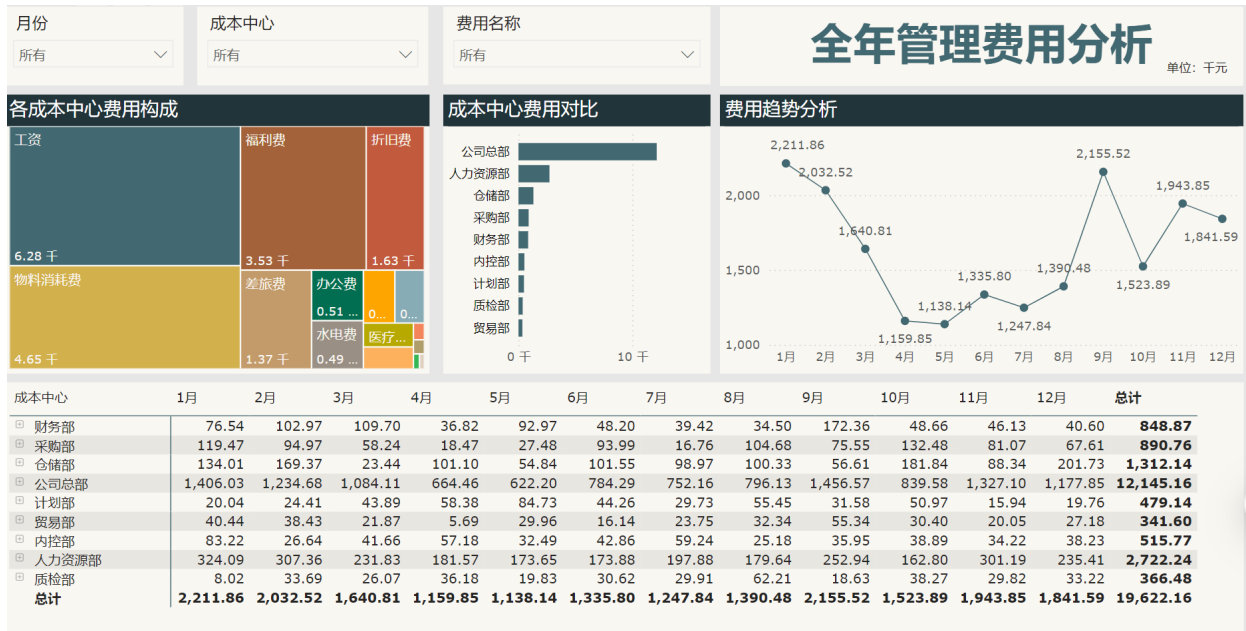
月份
所有

成本中心
所有

费用名称
所有

全年管理费用分析
单位：千元

各成本中心费用构成

工资
6.28 千
福利费
3.53 千
折旧费
1.63 千
物料消耗费
4.65 千
差旅费
1.37 千
办公费
0.51 ...
0...
0...
水电费
0.49 ...
医疗...

成本中心费用对比

公司总部
人力资源部
仓储部
采购部
财务部
内控部
计划部
质检部
贸易部
0 千
10 千

费用趋势分析

2,211.86
2,032.52
1,640.81
1,159.85
1,138.14
1,335.80
1,247.84
1,390.48
2,155.52
1,523.89
1,943.85
1,841.59
2,000
1,500
1,000
1月 2月 3月 4月 5月 6月 7月 8月 9月 10月 11月 12月

| 成本中心 | 1月 | 2月 | 3月 | 4月 | 5月 | 6月 | 7月 | 8月 | 9月 | 10月 | 11月 | 12月 | 总计 |
|---|---|---|---|---|---|---|---|---|---|---|---|---|---|
| ⊞ 财务部 | 76.54 | 102.97 | 109.70 | 36.82 | 92.97 | 48.20 | 39.42 | 34.50 | 172.36 | 48.66 | 46.13 | 40.60 | **848.87** |
| ⊞ 采购部 | 119.47 | 94.97 | 58.24 | 18.47 | 27.48 | 93.99 | 16.76 | 104.68 | 75.55 | 132.48 | 81.07 | 67.61 | **890.76** |
| ⊞ 仓储部 | 134.01 | 169.37 | 23.44 | 101.10 | 54.84 | 101.55 | 98.97 | 100.33 | 56.61 | 181.84 | 88.34 | 201.73 | **1,312.14** |
| ⊞ 公司总部 | 1,406.03 | 1,234.68 | 1,084.11 | 664.46 | 622.20 | 784.29 | 752.16 | 796.13 | 1,456.57 | 839.58 | 1,327.10 | 1,177.85 | **12,145.16** |
| ⊞ 计划部 | 20.04 | 24.41 | 43.89 | 58.38 | 84.73 | 44.26 | 29.73 | 55.45 | 31.58 | 50.97 | 15.94 | 19.76 | **479.14** |
| ⊞ 贸易部 | 40.44 | 38.43 | 21.87 | 5.69 | 29.96 | 16.14 | 23.75 | 32.34 | 55.34 | 30.40 | 20.05 | 27.18 | **341.60** |
| ⊞ 内控部 | 83.22 | 26.64 | 41.66 | 57.18 | 32.49 | 42.86 | 59.24 | 25.18 | 35.95 | 38.89 | 34.22 | 38.23 | **515.77** |
| ⊞ 人力资源部 | 324.09 | 307.36 | 231.83 | 181.57 | 173.65 | 173.88 | 197.88 | 179.64 | 252.94 | 162.80 | 301.19 | 235.41 | **2,722.24** |
| ⊞ 质检部 | 8.02 | 33.69 | 26.07 | 36.18 | 19.83 | 30.62 | 29.91 | 62.21 | 18.63 | 38.27 | 29.82 | 33.22 | **366.48** |
| **总计** | **2,211.86** | **2,032.52** | **1,640.81** | **1,159.85** | **1,138.14** | **1,335.80** | **1,247.84** | **1,390.48** | **2,155.52** | **1,523.89** | **1,943.85** | **1,841.59** | **19,622.16** |